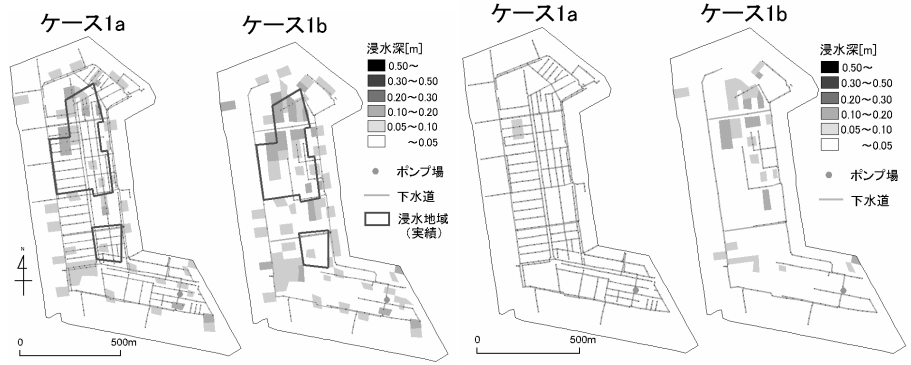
ケース1a

ケース1b

浸水深[m]
0.50～
0.30～0.50
0.20～0.30
0.10～0.20
0.05～0.10
～0.05

ポンプ場
下水道
浸水地域（実績）

N

0
500m

ケース1a

ケース1b

浸水深[m]
0.50～
0.30～0.50
0.20～0.30
0.10～0.20
0.05～0.10
～0.05

ポンプ場
下水道

0
500m